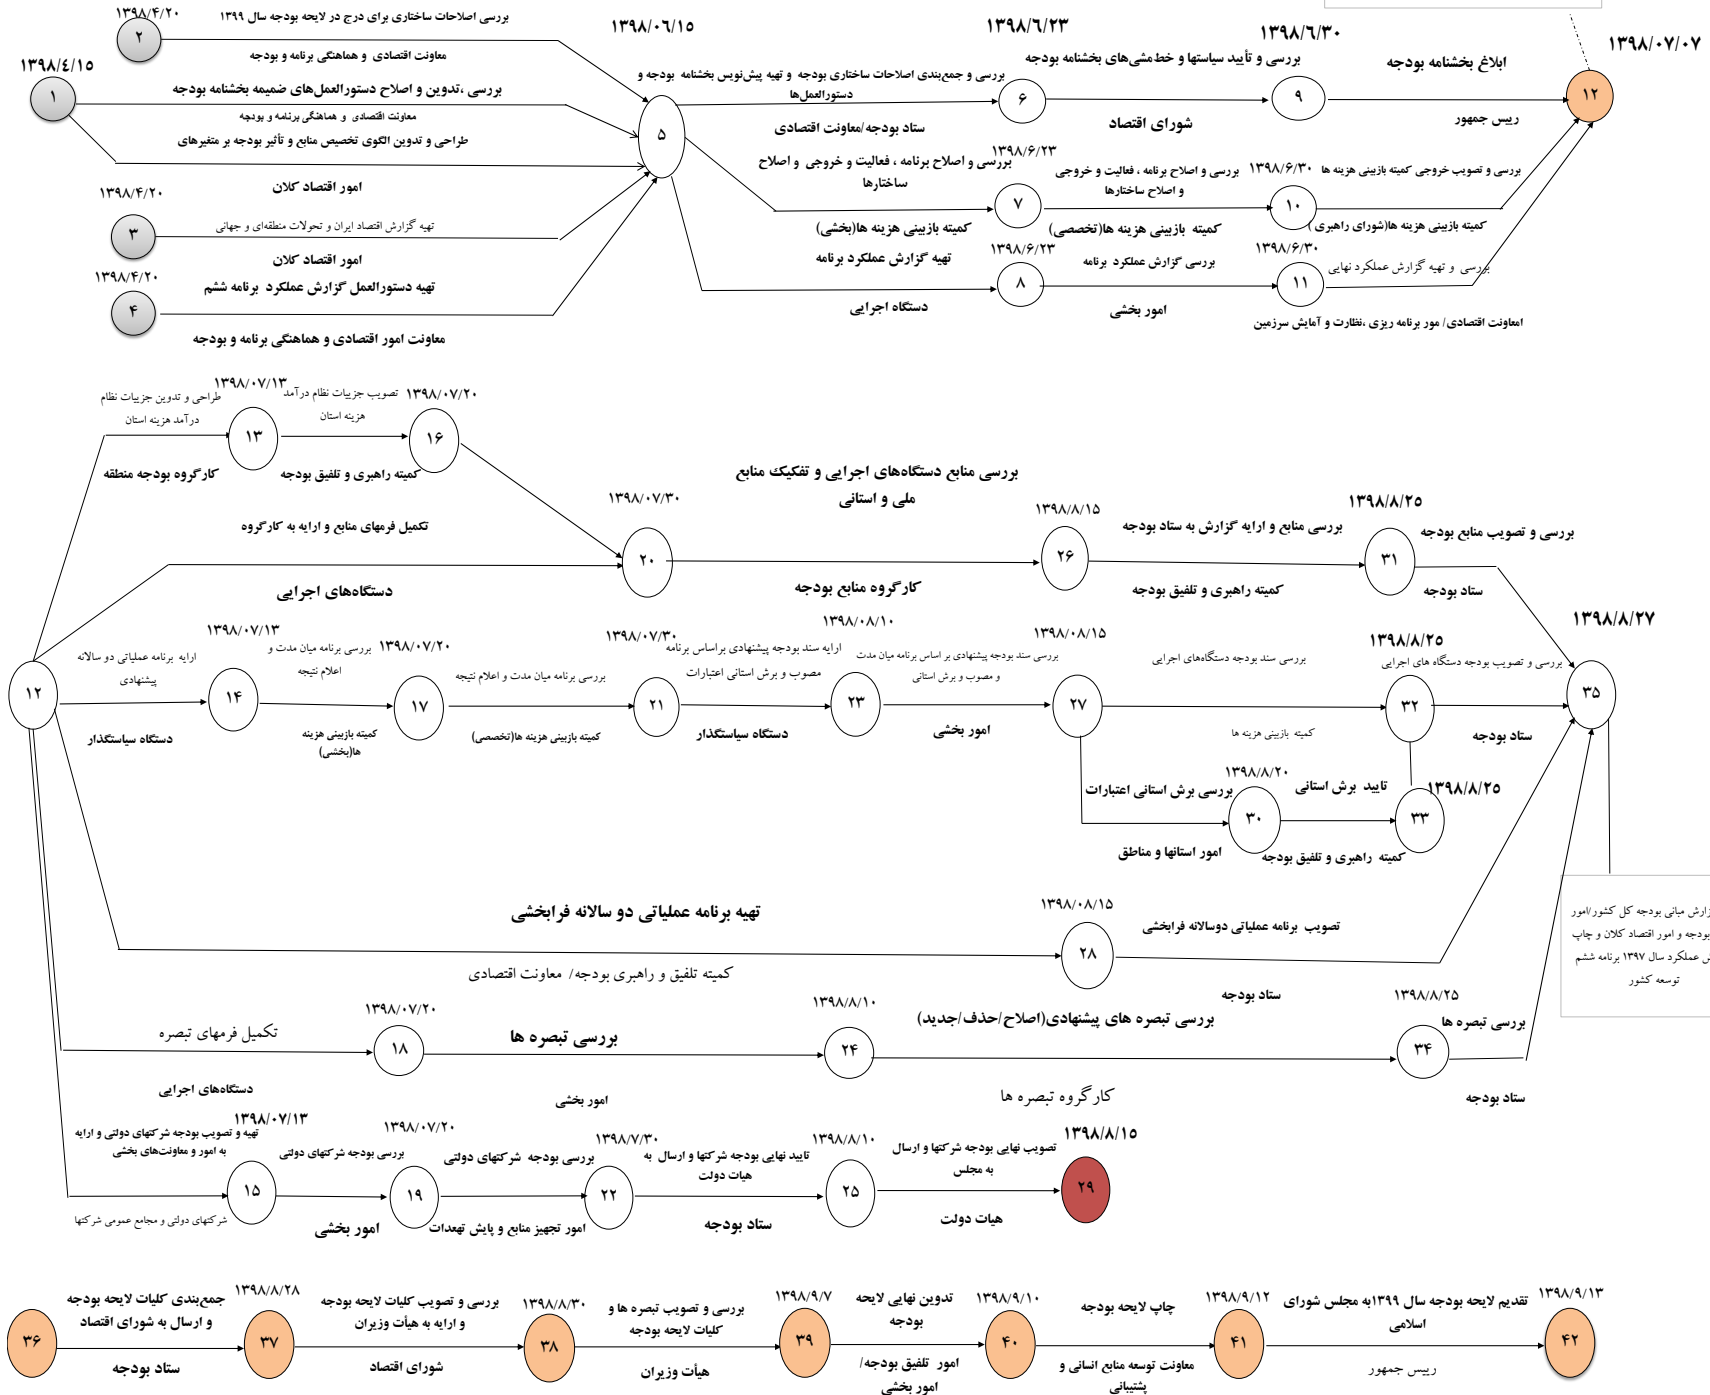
۱۳۹۸/۴/۲۰
بررسی اصلاحات ساختاری برای درج در لایحه بودجه سال ۱۳۹۹
۲
معاونت اقتصادی و هماهنگی برنامه و بودجه
۱۳۹۸/۴/۱۵
۱
بررسی ،تدوین و اصلاح دستورالعمل‌های ضمیمه بخشنامه بودجه
معاونت اقتصادی و هماهنگی برنامه و بودجه
طراحی و تدوین الگوی تخصیص منابع و تأثیر بودجه بر متغیرها
امور اقتصاد کلان
۱۳۹۸/۴/۲۰
۳
تهیه گزارش اقتصاد ایران و تحولات منطقه‌ای و جهانی
امور اقتصاد کلان
۱۳۹۸/۴/۲۰
تهیه دستورالعمل گزارش عملکرد برنامه ششم
۴
معاونت امور اقتصادی و هماهنگی برنامه و بودجه
۱۳۹۸/۰۶/۱۵
۵
بررسی و جمع‌بندی اصلاحات ساختاری بودجه و تهیه پیش‌نویس بخشنامه بودجه و دستورالعمل‌ها
ستاد بودجه/معاونت اقتصادی
۱۳۹۸/۶/۲۳
۶
بررسی و تأیید سیاستها و خط‌مشی‌های بخشنامه بودجه
شورای اقتصاد
۱۳۹۸/۶/۳۰
۹
ابلاغ بخشنامه بودجه
رییس جمهور
۱۳۹۸/۰۷/۰۷
۱۲
۱۳۹۸/۶/۲۳
بررسی و اصلاح برنامه ، فعالیت و خروجی و اصلاح ساختارها
۷
کمیته بازبینی هزینه ها(بخشی)
بررسی و اصلاح برنامه ، فعالیت و خروجی و اصلاح ساختارها
کمیته بازبینی هزینه ها(تخصصی)
۱۳۹۸/۶/۳۰
۱۰
بررسی و تصویب خروجی کمیته بازبینی هزینه ها
کمیته بازبینی هزینه ها(شورای راهبری )
تهیه گزارش عملکرد برنامه
۱۳۹۸/۶/۲۳
۸
دستگاه اجرایی
بررسی گزارش عملکرد برنامه
امور بخشی
۱۳۹۸/۶/۳۰
۱۱
بررسی و تهیه گزارش عملکرد نهایی
امعاونت اقتصادی/ مور برنامه ریزی ،نظارت و آمایش سرزمین

۱۳۹۸/۰۷/۱۳
طراحی و تدوین جزییات نظام درآمد هزینه استان
۱۳
کارگروه بودجه منطقه
۱۳۹۸/۰۷/۲۰
تصویب جزییات نظام درآمد هزینه استان
۱۶
کمیته راهبری و تلفیق بودجه
تکمیل فرمهای منابع و ارایه به کارگروه
بررسی منابع دستگاه‌های اجرایی و تفکیک منابع ملی و استانی
۱۳۹۸/۰۷/۳۰
۲۰
کارگروه منابع بودجه
دستگاه‌های اجرایی
۱۳۹۸/۸/۱۵
۲۶
بررسی منابع و ارایه گزارش به ستاد بودجه
کمیته راهبری و تلفیق بودجه
۱۳۹۸/۸/۲۵
۳۱
بررسی و تصویب منابع بودجه
ستاد بودجه
۱۳۹۸/۸/۲۷
۱۲
ارایه برنامه عملیاتی دو سالانه پیشنهادی
۱۳۹۸/۰۷/۱۳
۱۴
دستگاه سیاستگذار
بررسی برنامه میان مدت و اعلام نتیجه
۱۳۹۸/۰۷/۲۰
۱۷
کمیته بازبینی هزینه ها(بخشی)
بررسی برنامه میان مدت و اعلام نتیجه
۱۳۹۸/۰۷/۳۰
۲۱
کمیته بازبینی هزینه ها(تخصصی)
ارایه سند بودجه پیشنهادی براساس برنامه مصوب و برش استانی اعتبارات
۱۳۹۸/۰۸/۱۰
۲۳
دستگاه سیاستگذار
بررسی سند بودجه پیشنهادی بر اساس برنامه میان مدت و مصوب و برش استانی
امور بخشی
۱۳۹۸/۰۸/۱۵
۲۷
بررسی سند بودجه دستگاه‌های اجرایی
کمیته بازبینی هزینه ها
۱۳۹۸/۸/۲۵
۳۲
بررسی و تصویب بودجه دستگاه های اجرایی
ستاد بودجه
۳۵
۱۳۹۸/۸/۲۰
بررسی برش استانی اعتبارات
۳۰
امور استانها و مناطق
تایید برش استانی
۱۳۹۸/۸/۲۵
۳۳
کمیته راهبری و تلفیق بودجه
زارش مبانی بودجه کل کشور/امور بودجه و امور اقتصاد کلان و چاپ ش عملکرد سال ۱۳۹۷ برنامه ششم توسعه کشور
تهیه برنامه عملیاتی دو سالانه فرابخشی
۱۳۹۸/۰۸/۱۵
۲۸
تصویب برنامه عملیاتی دوسالانه فرابخشی
کمیته تلفیق و راهبری بودجه/ معاونت اقتصادی
ستاد بودجه
تکمیل فرمهای تبصره
۱۳۹۸/۰۷/۲۰
۱۸
دستگاه‌های اجرایی
بررسی تبصره ها
۱۳۹۸/۸/۱۰
۲۴
امور بخشی
بررسی تبصره های پیشنهادی(اصلاح/حذف/جدید)
کارگروه تبصره ها
۱۳۹۸/۸/۲۵
بررسی تبصره ها
۳۴
ستاد بودجه
۱۳۹۸/۰۷/۱۳
تهیه و تصویب بودجه شرکتهای دولتی و ارایه به امور و معاونت‌های بخشی
۱۵
شرکتهای دولتی و مجامع عمومی شرکتها
۱۳۹۸/۰۷/۲۰
بررسی بودجه شرکتهای دولتی
۱۹
امور بخشی
بررسی بودجه شرکتهای دولتی
۱۳۹۸/۷/۳۰
۲۲
امور تجهیز منابع و پایش تعهدات
تایید نهایی بودجه شرکتها و ارسال به هیات دولت
۱۳۹۸/۸/۱۰
۲۵
ستاد بودجه
تصویب نهایی بودجه شرکتها و ارسال به مجلس
۱۳۹۸/۸/۱۵
۲۹
هیات دولت

جمع‌بندی کلیات لایحه بودجه و ارسال به شورای اقتصاد
۳۶
ستاد بودجه
۱۳۹۸/۸/۲۸
۳۷
بررسی و تصویب کلیات لایحه بودجه و ارایه به هیأت وزیران
شورای اقتصاد
۱۳۹۸/۸/۳۰
۳۸
بررسی و تصویب تبصره ها و کلیات لایحه بودجه
هیأت وزیران
۱۳۹۸/۹/۷
۳۹
تدوین نهایی لایحه بودجه
امور تلفیق بودجه/ امور بخشی
۱۳۹۸/۹/۱۰
۴۰
چاپ لایحه بودجه
معاونت توسعه منابع انسانی و پشتیبانی
۱۳۹۸/۹/۱۲
۴۱
تقدیم لایحه بودجه سال ۱۳۹۹به مجلس شورای اسلامی
رییس جمهور
۱۳۹۸/۹/۱۳
۴۲